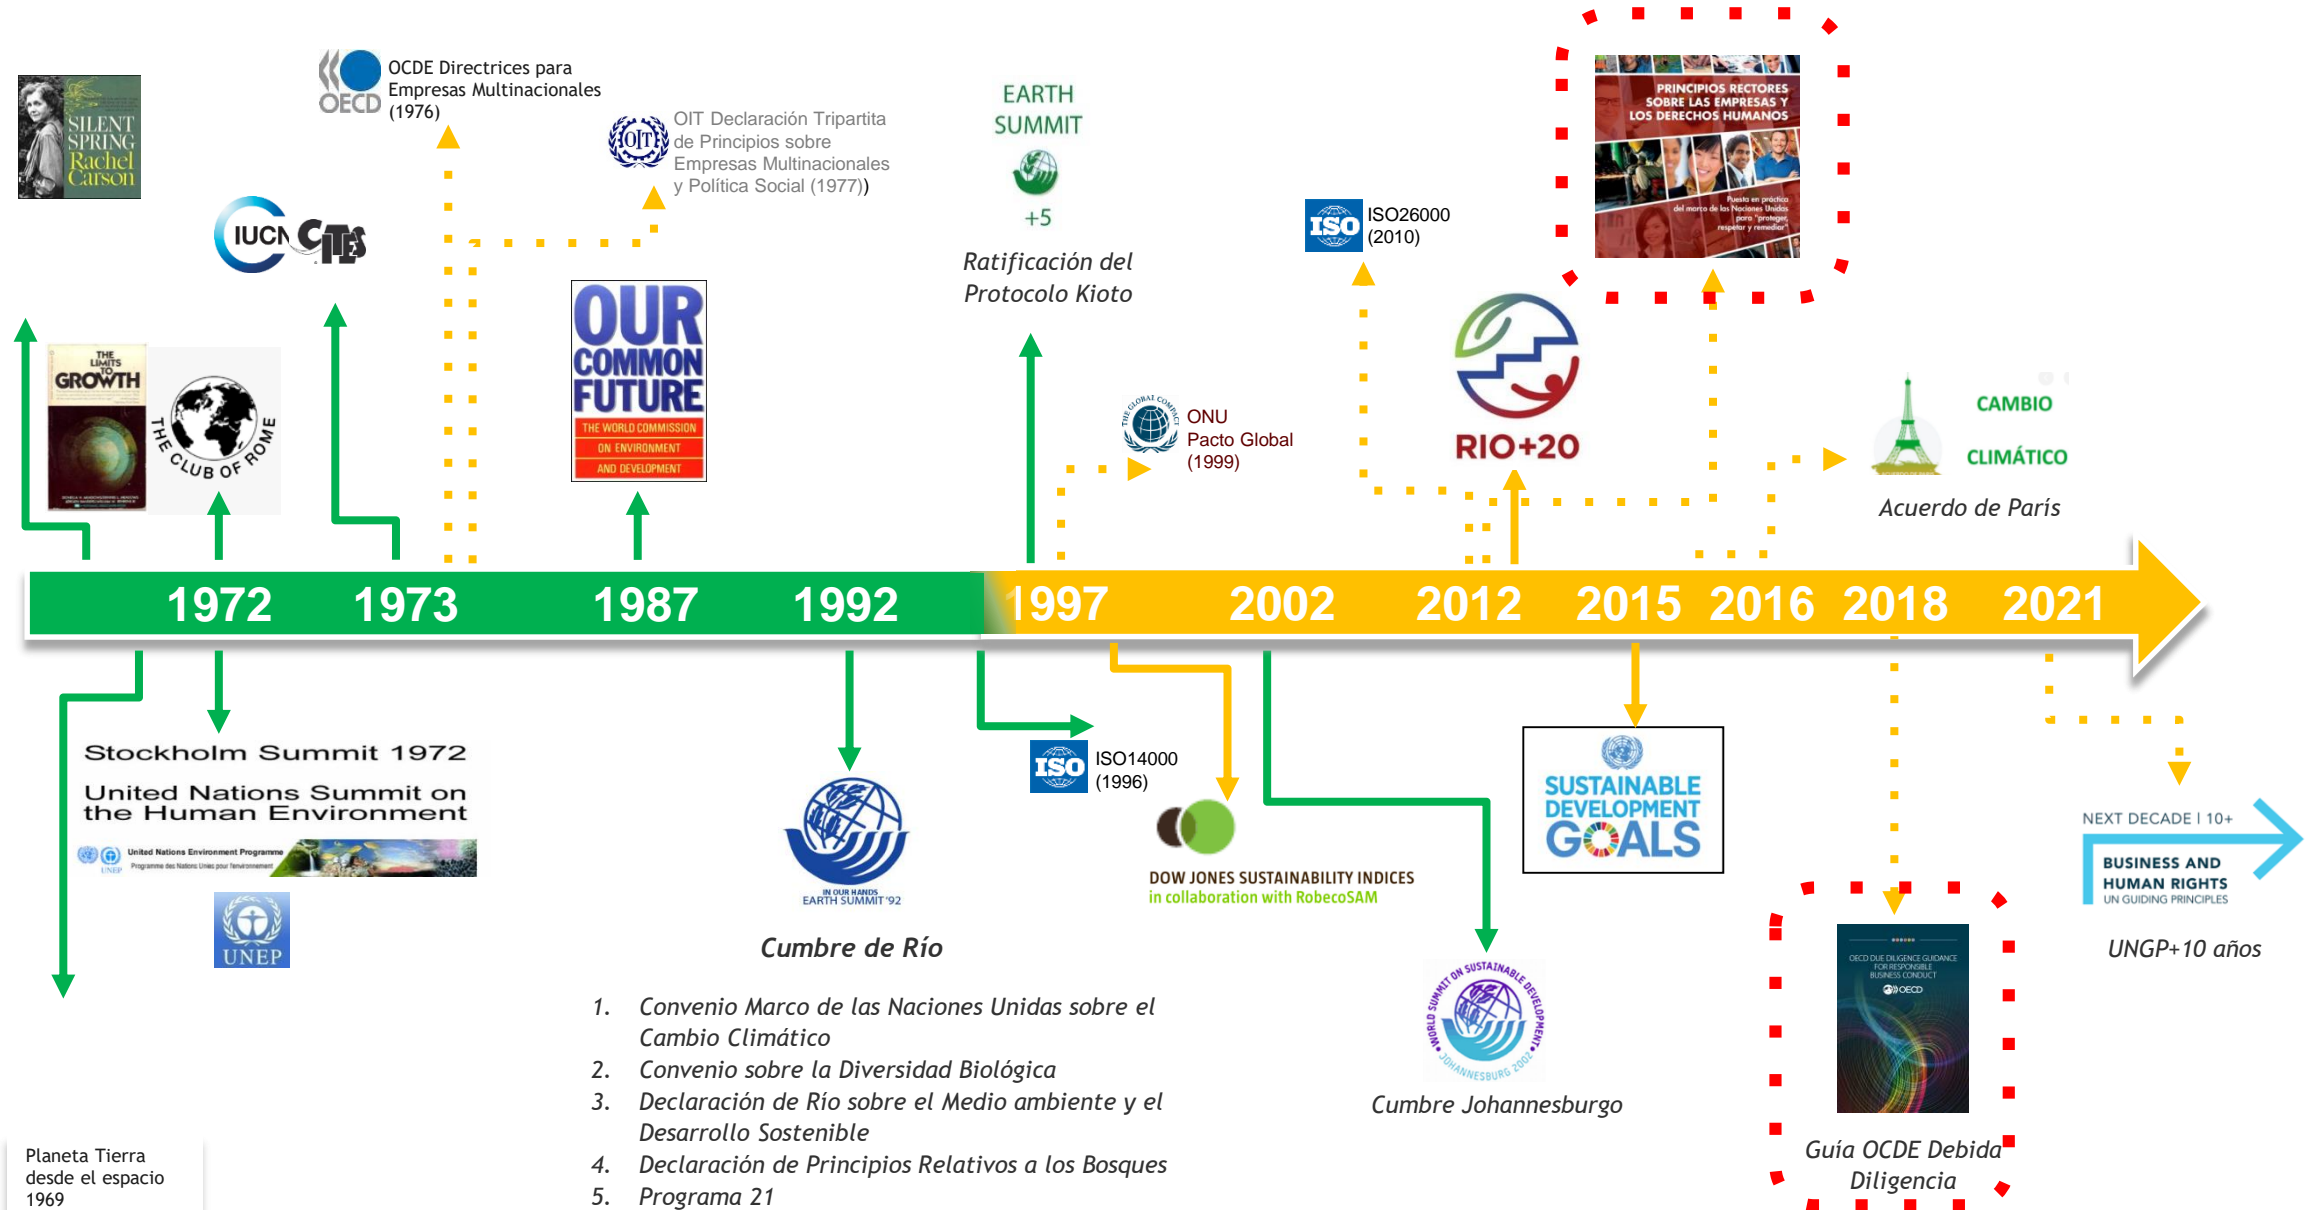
SILENT SPRING Rachel Carson

IUCN CITES

THE LIMITS TO GROWTH

THE CLUB OF ROME

OECD

OCDE Directrices para Empresas Multinacionales (1976)

OIT

OIT Declaración Tripartita de Principios sobre Empresas Multinacionales y Política Social (1977))

OUR COMMON FUTURE

THE WORLD COMMISSION ON ENVIRONMENT AND DEVELOPMENT

EARTH SUMMIT +5

Ratificación del Protocolo Kioto

ONU Pacto Global (1999)

ISO

ISO26000 (2010)

RIO+20

PRINCIPIOS RECTORES SOBRE LAS EMPRESAS Y LOS DERECHOS HUMANOS

Puesta en práctica del marco de las Naciones Unidas para "proteger, respetar y remediar"

CAMBIO CLIMÁTICO

Acuerdo de París

1972 1973 1987 1992 1997 2002 2012 2015 2016 2018 2021

Stockholm Summit 1972

United Nations Summit on the Human Environment

United Nations Environment Programme

UNEP

IN OUR HANDS EARTH SUMMIT '92

Cumbre de Río

1. Convenio Marco de las Naciones Unidas sobre el Cambio Climático
2. Convenio sobre la Diversidad Biológica
3. Declaración de Río sobre el Medio ambiente y el Desarrollo Sostenible
4. Declaración de Principios Relativos a los Bosques
5. Programa 21

ISO

ISO14000 (1996)

DOW JONES SUSTAINABILITY INDICES in collaboration with RobecoSAM

SUSTAINABLE DEVELOPMENT GOALS

WORLD SUMMIT ON SUSTAINABLE DEVELOPMENT JOHANNESBURG 2002

Cumbre Johannesburgo

OECD DUE DILIGENCE GUIDANCE FOR RESPONSIBLE BUSINESS CONDUCT OECD

Guía OCDE Debida Diligencia

NEXT DECADE | 10+

BUSINESS AND HUMAN RIGHTS UN GUIDING PRINCIPLES

UNGP+10 años

Planeta Tierra desde el espacio 1969